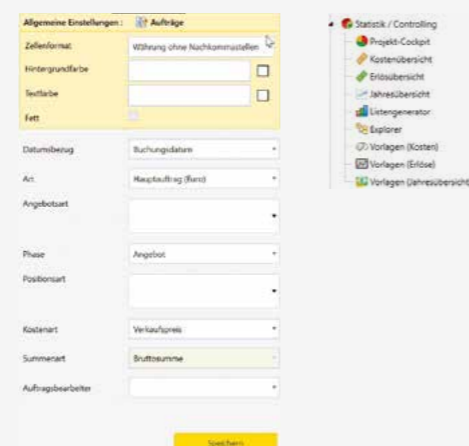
Allgemeine Einstellungen : Aufträge

Zellenformat
Währung ohne Nachkommastellen

Hintergrundfarbe

Textfarbe

Fett

Datumsbezug
Buchungsdatum

Art
Hauptauftrag (Euro)

Angebotsart

Phase
Angebot

Positionsart

Kostenart
Verkaufspreis

Summenart
Bruttosumme

Auftragsbearbeiter

Speichern

Statistik / Controlling
Projekt-Cockpit
Kostenübersicht
Erlösübersicht
Jahresübersicht
Listengenerator
Explorer
Vorlagen (Kosten)
Vorlagen (Erlöse)
Vorlagen (Jahresübersicht)